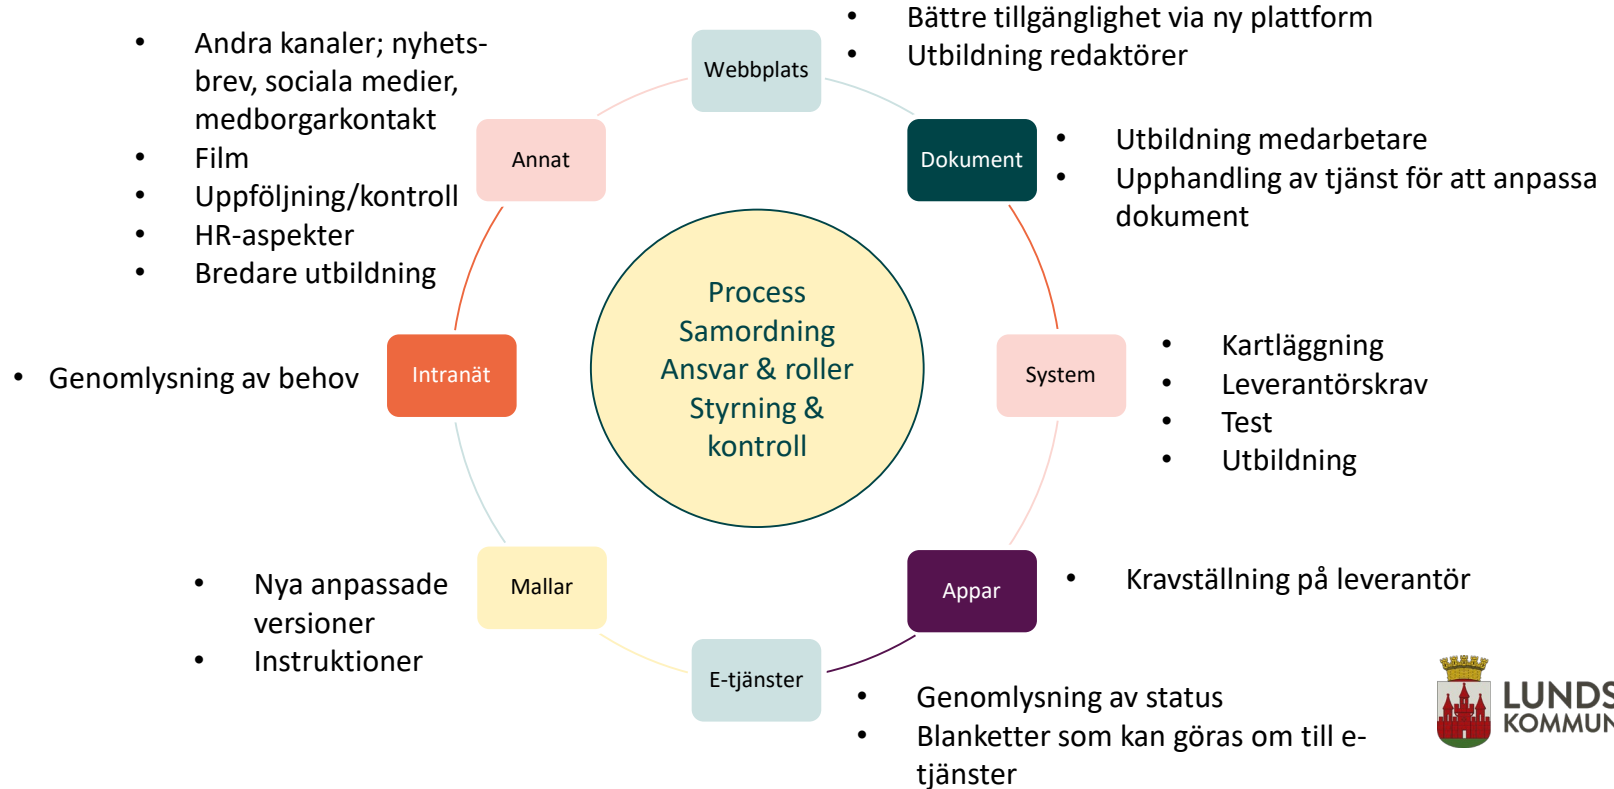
- Bättre tillgänglighet via ny plattform
- Utbildning redaktörer

Webbplats

- Andra kanaler; nyhetsbrev, sociala medier, medborgarkontakt
- Film
- Uppföljning/kontroll
- HR-aspekter
- Bredare utbildning

Annat

Dokument

- Utbildning medarbetare
- Upphandling av tjänst för att anpassa dokument

Process
Samordning
Ansvar & roller
Styrning & kontroll

- Genomlysning av behov

Intranät

System

- Kartläggning
- Leverantörskrav
- Test
- Utbildning

- Nya anpassade versioner
- Instruktioner

Mallar

Appar

- Kravställning på leverantör

E-tjänster

- Genomlysning av status
- Blanketter som kan göras om till e-tjänster

LUNDS
KOMMUN